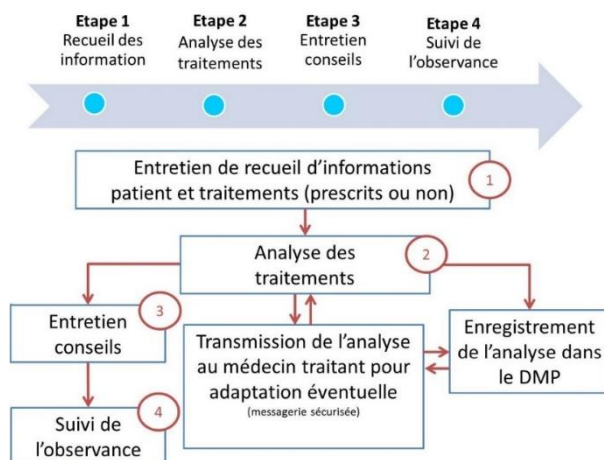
**Etape 1**
Recueil des information

**Etape 2**
Analyse des traitements

**Etape 3**
Entretien conseils

**Etape 4**
Suivi de l'observance

Entretien de recueil d'informations patient et traitements (prescrits ou non)

1

Analyse des traitements

2

Entretien conseils

3

Transmission de l'analyse au médecin traitant pour adaptation éventuelle
(messagerie sécurisée)

Enregistrement de l'analyse dans le DMP

Suivi de l'observance

4